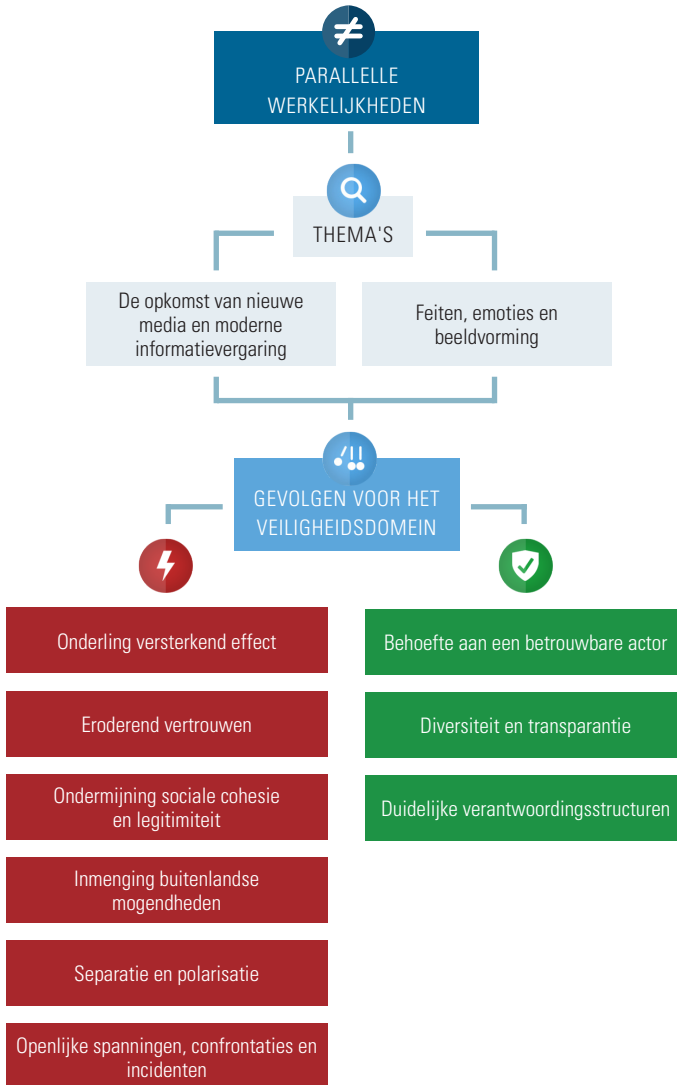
PARALLELLE WERKELIJKHEDEN

THEMA'S

De opkomst van nieuwe media en moderne informatievergaring

Feiten, emoties en beeldvorming

GEVOLGEN VOOR HET VEILIGHEIDSDOMEIN

Onderling versterkend effect

Eroderend vertrouwen

Ondermijning sociale cohesie en legitimiteit

Inmenging buitenlandse mogendheden

Separatie en polarisatie

Openlijke spanningen, confrontaties en incidenten

Behoefte aan een betrouwbare actor

Diversiteit en transparantie

Duidelijke verantwoordingsstructuren